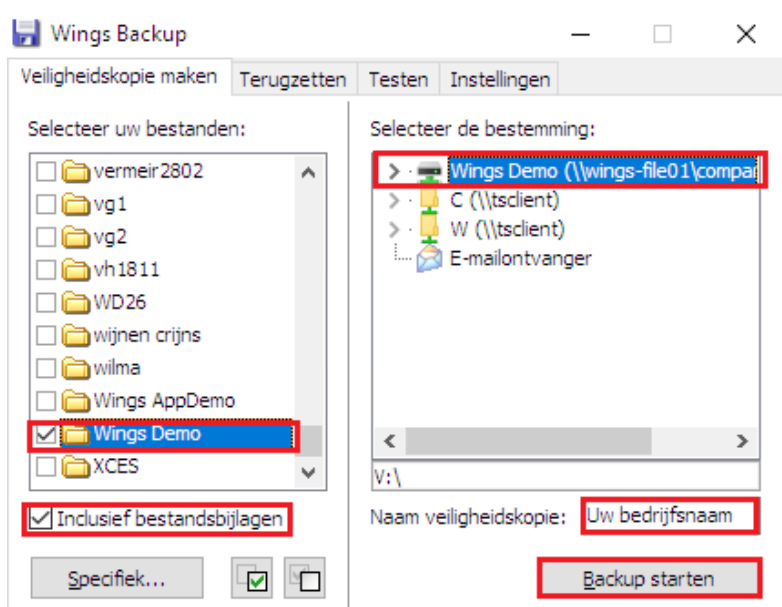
Wings Backup

Veiligheidskopie maken | Terugzetten | Testen | Instellingen

Selecteer uw bestanden:

vermeir2802
vg1
vg2
vh1811
WD26
wijnen crijns
wilma
Wings AppDemo
Wings Demo
XCES

Inclusief bestandsbijlagen

Specifiek...

Selecteer de bestemming:

Wings Demo (\\wings-file01\compa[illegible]
C (\\tsclient)
W (\\tsclient)
E-mailontvanger

V:\

Naam veiligheidskopie: Uw bedrijfsnaam

Backup starten